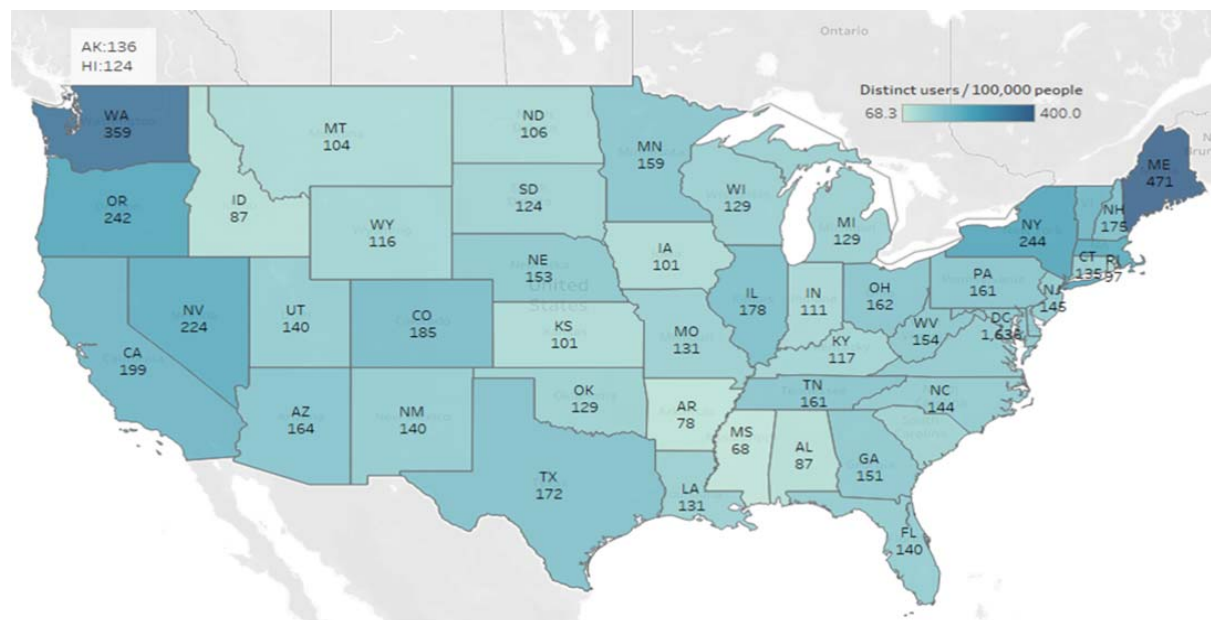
AK:136
HI:124

Ontario

Distinct users / 100,000 people
68.3 400.0

WA
359

MT
104

ND
106

MN
159

ME
471

OR
242

ID
87

SD
124

WI
129

MI
129

NH
175

WY
116

NY
244

IA
101

NE
153

United
States

CT
135

RI
97

PA
161

NV
224

UT
140

CO
185

IL
178

IN
111

OH
162

NJ
145

KS
101

MO
131

WV
154

DC
1,638

CA
199

KY
117

OK
129

TN
161

NC
144

AZ
164

NM
140

AR
78

MS
68

AL
87

GA
151

TX
172

LA
131

FL
140